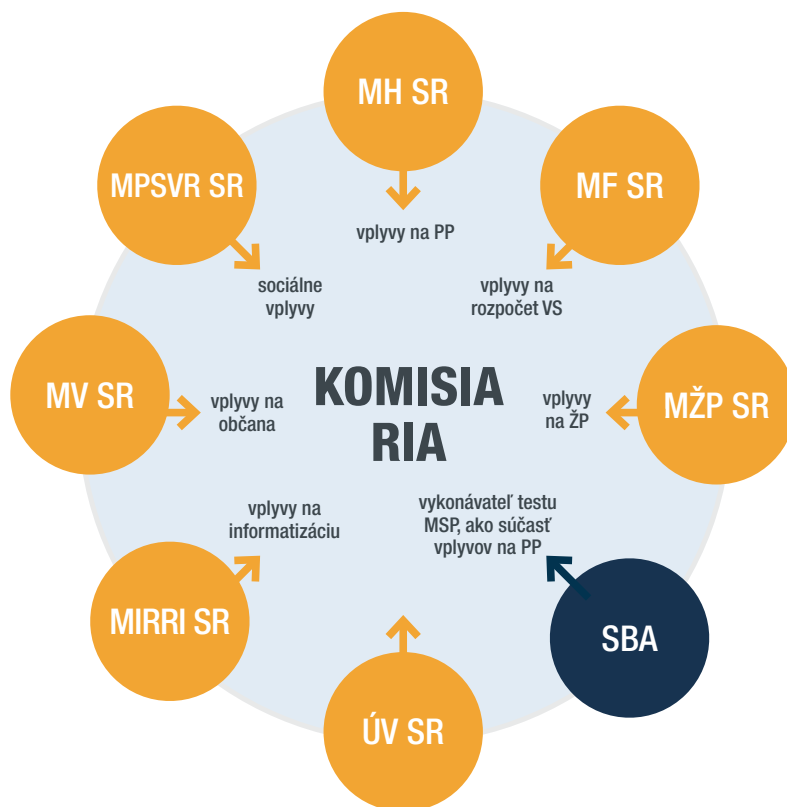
MH SR

MPSVR SR

MF SR

vplyvy na PP

sociálne vplyvy

vplyvy na rozpočet VS

MV SR

vplyvy na občana

KOMISIA RIA

vplyvy na ŽP

MŽP SR

vplyvy na informatizáciu

vykonávateľ testu MSP, ako súčasť vplyvov na PP

MIRRI SR

SBA

ÚV SR